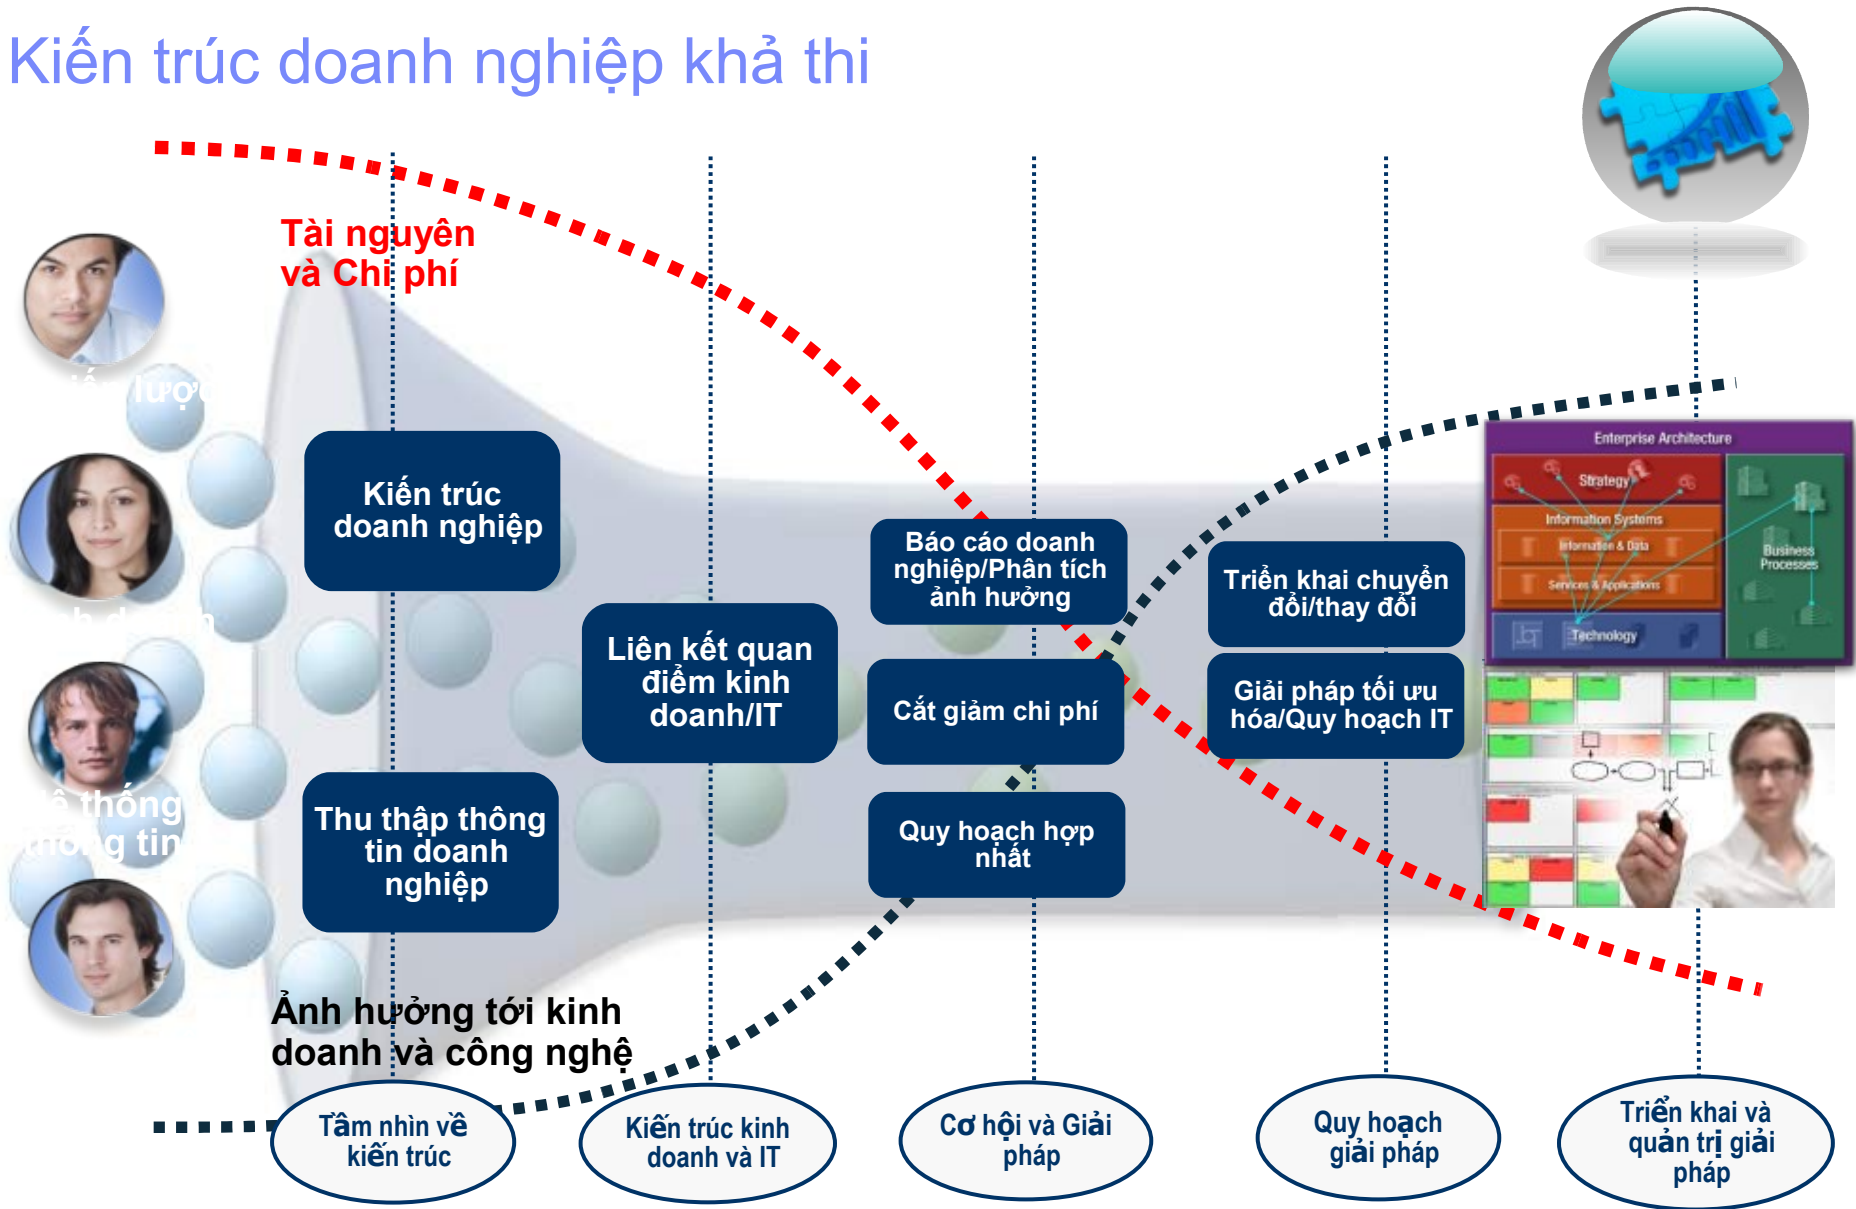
Kiến trúc doanh nghiệp khả thi

Tài nguyên và Chi phí

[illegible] lược

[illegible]

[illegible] thống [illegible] tin

Kiến trúc doanh nghiệp

Thu thập thông tin doanh nghiệp

Liên kết quan điểm kinh doanh/IT

Báo cáo doanh nghiệp/Phân tích ảnh hưởng

Cắt giảm chi phí

Quy hoạch hợp nhất

Triển khai chuyển đổi/thay đổi

Giải pháp tối ưu hóa/Quy hoạch IT

Enterprise Architecture

Strategy

Information Systems

Information & Data

Services & Applications

Technology

Business Processes

Ảnh hưởng tới kinh doanh và công nghệ

Tầm nhìn về kiến trúc

Kiến trúc kinh doanh và IT

Cơ hội và Giải pháp

Quy hoạch giải pháp

Triển khai và quản trị giải pháp